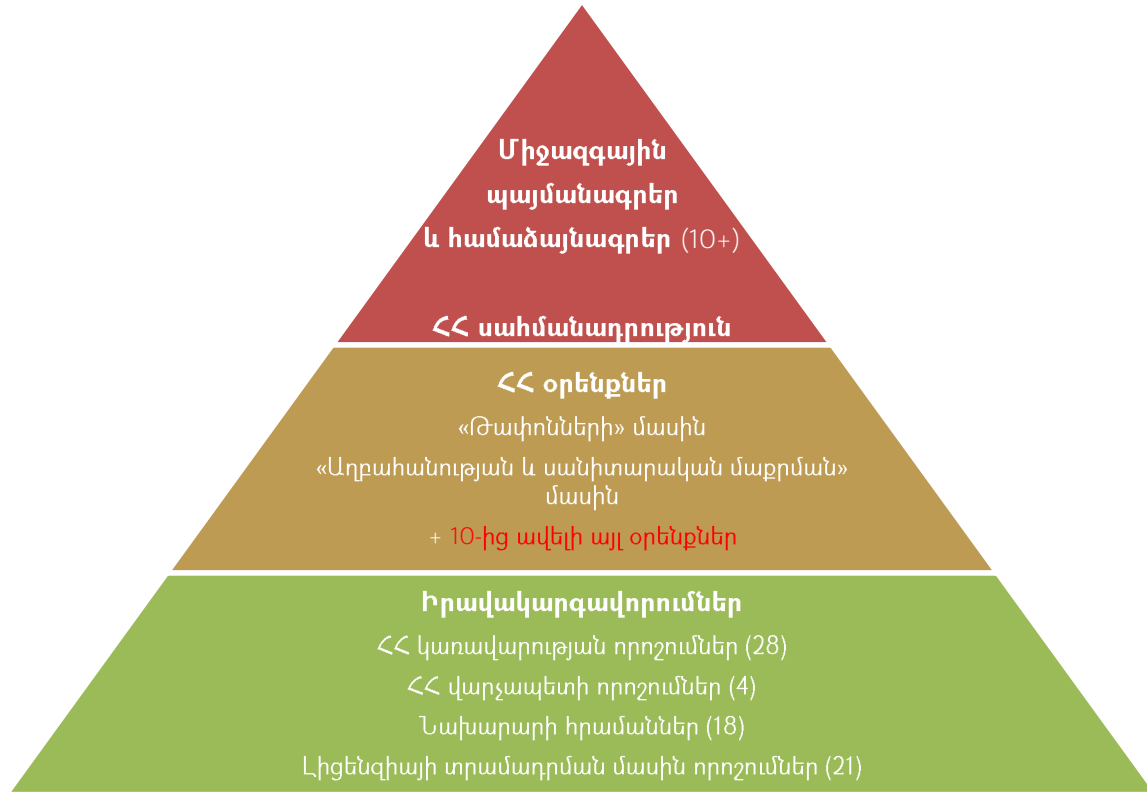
Միջազգային պայմանագրեր և համաձայնագրեր (10+)

ՀՀ սահմանադրություն

ՀՀ օրենքներ

«Թափոնների» մասին

«Աղբահանության և սանիտարական մաքրման» մասին

+ 10-ից ավելի այլ օրենքներ

Իրավակարգավորումներ

ՀՀ կառավարության որոշումներ (28)

ՀՀ վարչապետի որոշումներ (4)

Նախարարի հրամաններ (18)

Լիցենզիայի տրամադրման մասին որոշումներ (21)